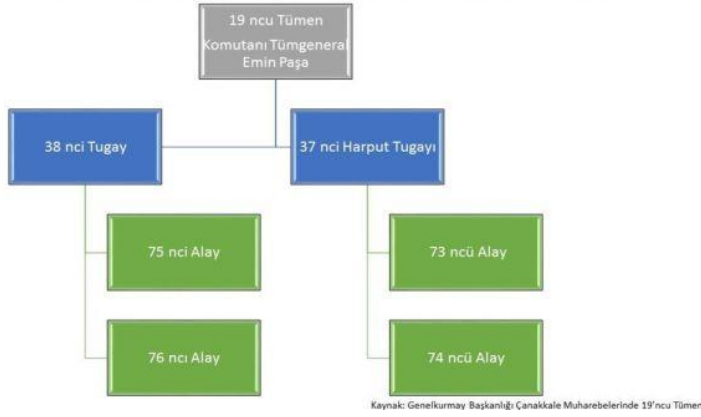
19 ncu Tümen
Komutanı Tümgeneral
Emin Paşa

38 nci Tugay

37 nci Harput Tugayı

75 nci Alay

76 ncı Alay

73 ncü Alay

74 ncü Alay

Kaynak: Genelkurmay Başkanlığı Çanakkale Muharebelerinde 19'ncu Tümen